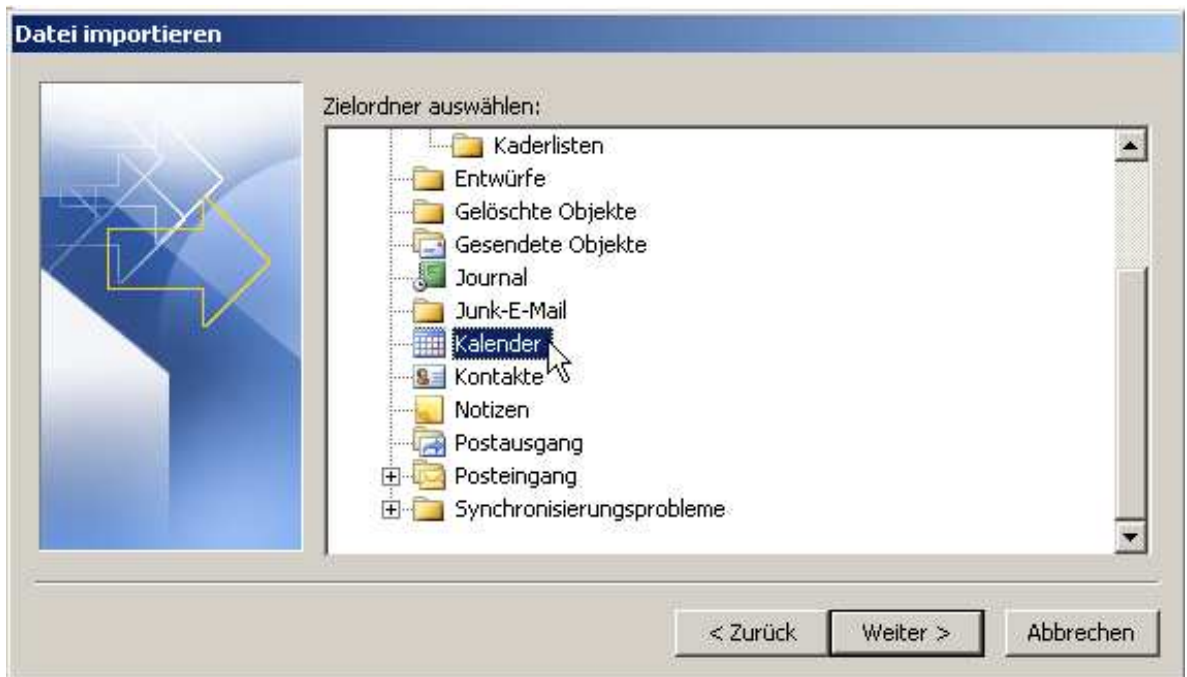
Datei importieren

Zielordner auswählen:

Kaderlisten
Entwürfe
Gelöschte Objekte
Gesendete Objekte
Journal
Junk-E-Mail
Kalender
Kontakte
Notizen
Postausgang
Posteingang
Synchronisierungsprobleme

< Zurück
Weiter >
Abbrechen